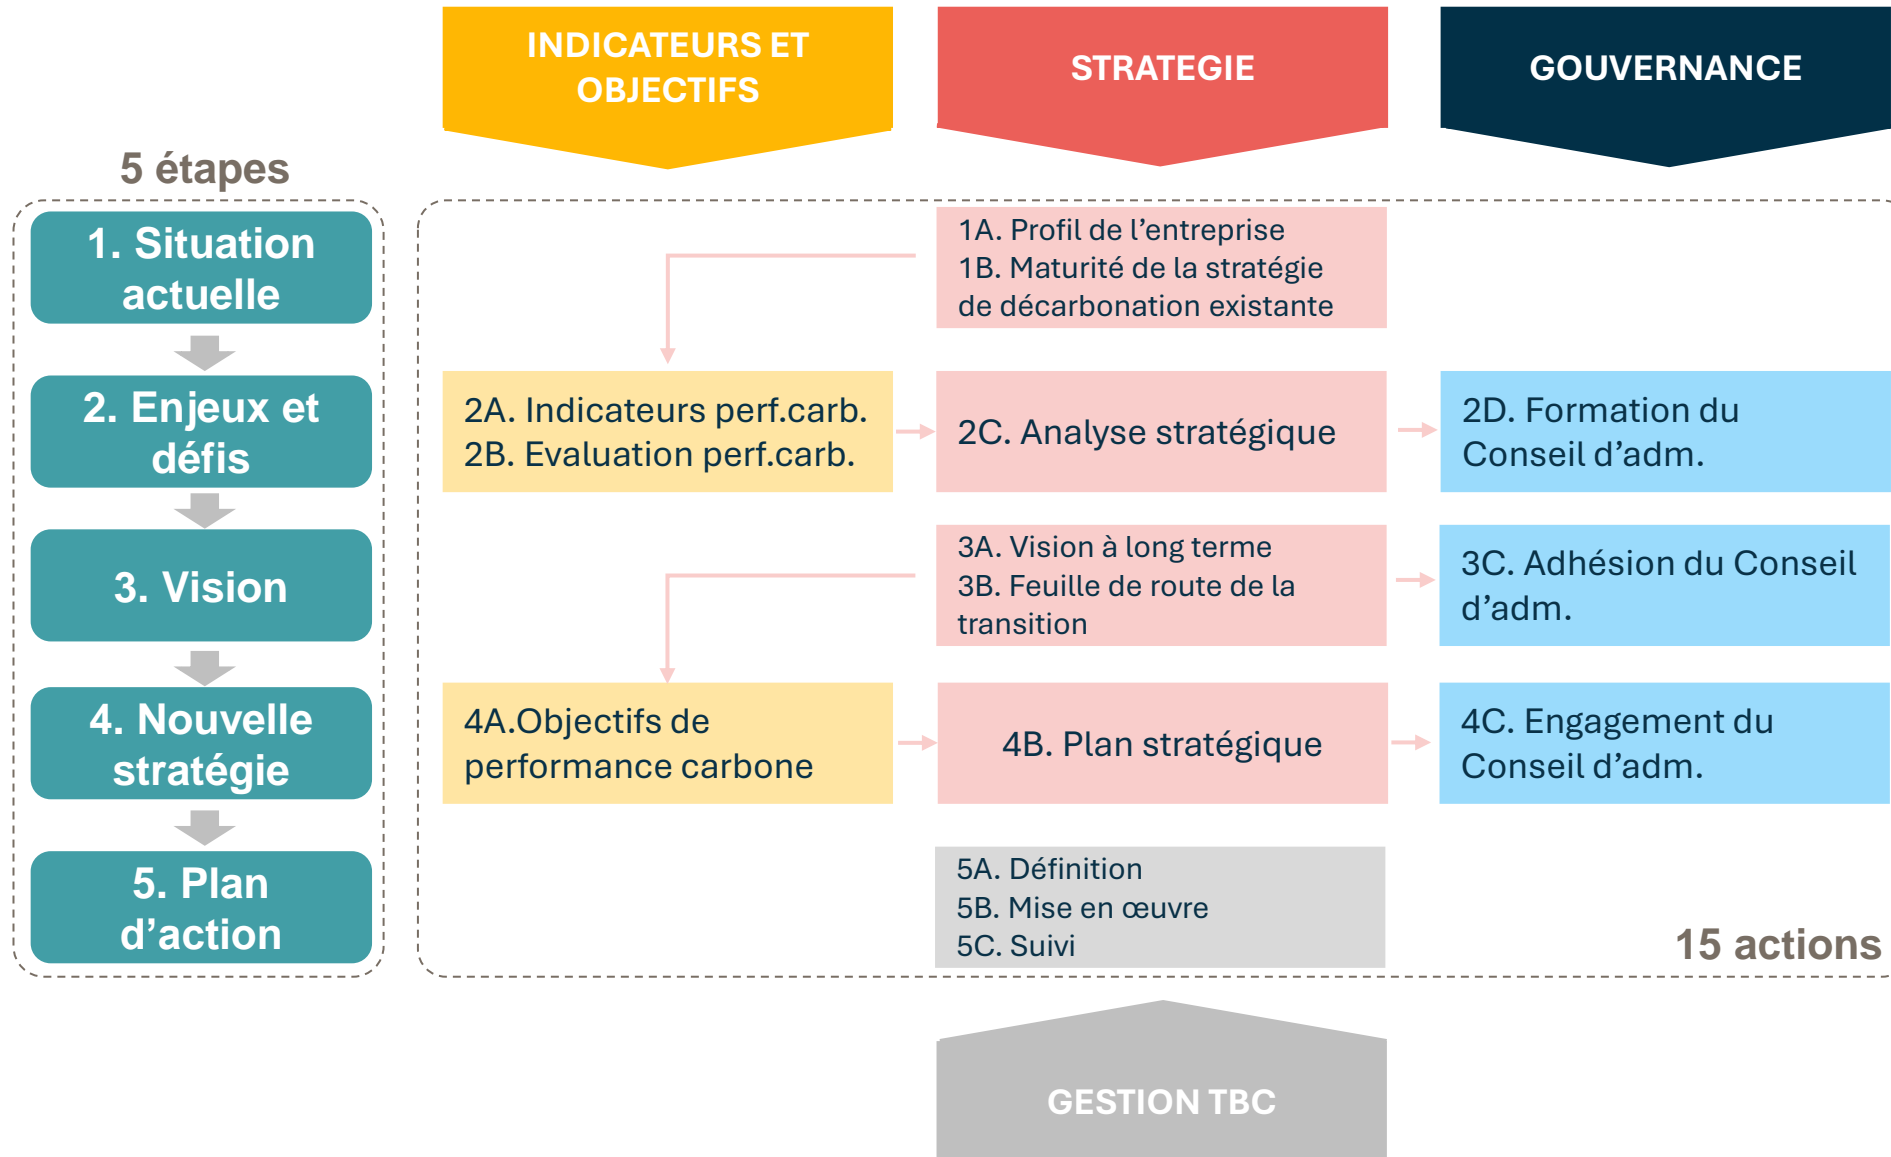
INDICATEURS ET OBJECTIFS

STRATEGIE

GOUVERNANCE

5 étapes

1. Situation actuelle

2. Enjeux et défis

3. Vision

4. Nouvelle stratégie

5. Plan d'action

1A. Profil de l'entreprise
1B. Maturité de la stratégie de décarbonation existante

2A. Indicateurs perf.carb.
2B. Evaluation perf.carb.

2C. Analyse stratégique

2D. Formation du Conseil d'adm.

3A. Vision à long terme
3B. Feuille de route de la transition

3C. Adhésion du Conseil d'adm.

4A.Objectifs de performance carbone

4B. Plan stratégique

4C. Engagement du Conseil d'adm.

5A. Définition
5B. Mise en œuvre
5C. Suivi

15 actions

GESTION TBC